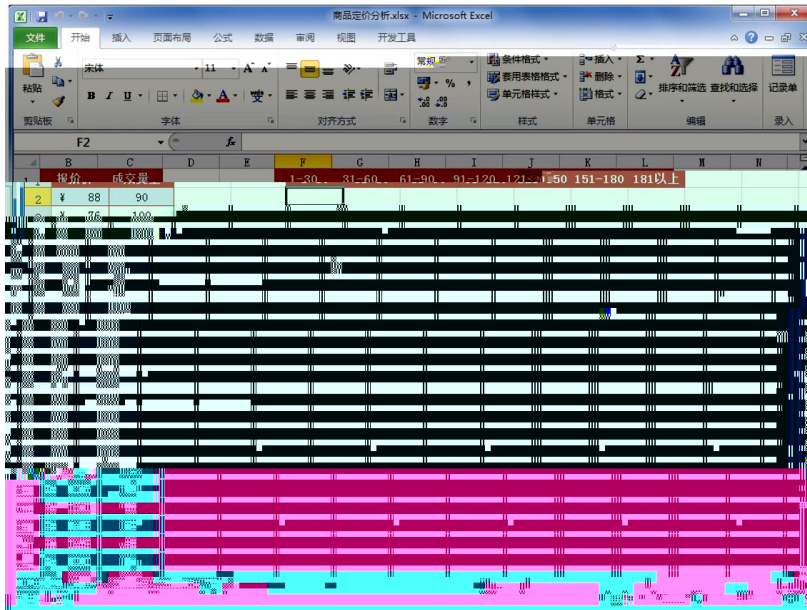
商品定价分析.xlsx - Microsoft Excel

文件 开始 插入 页面布局 公式 数据 审阅 视图 开发工具

粘贴 宋体 11 A A 常规 条件格式 套用表格格式 单元格样式 插入 删除 格式 排序和筛选 查找和选择 记录单

B I U % 

剪贴板 字体 对齐方式 数字 样式 单元格 编辑 录入

F2 fx

| | B | C | D | E | F | G | H | I | J | K | L | M | N |
|---|---|---|---|---|---|---|---|---|---|---|---|---|---|
| 1 | 报价 | 成交量 | | | 1-30 | 31-60 | 61-90 | 91-120 | 121-150 | 151-180 | 181以上 | | |
| 2 | ¥ 88 | 90 | | | | | | | | | | | |
| 3 | ¥ 76 | 100 | | | | | | | | | | | |